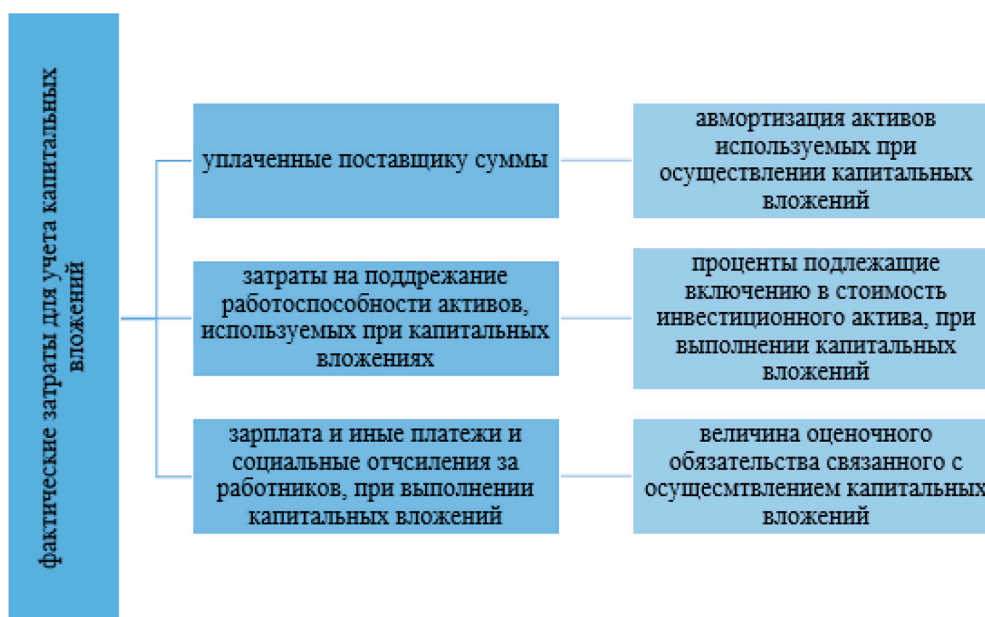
фактические затраты для учета капитальных вложений

уплаченные поставщику суммы

авмортизация активов используемых при осуществлении капитальных вложений

затраты на поддрежание работоспособности активов, используемых при капитальных вложениях

проценты подлежащие включению в стоимость инвестиционного актива, при выполнении капитальных вложений

зарплата и иные платежи и социальные отчсиления за работников, при выполнении капитальных вложений

величина оценочного обязательства связанного с осущесмтвлением капитальных вложений